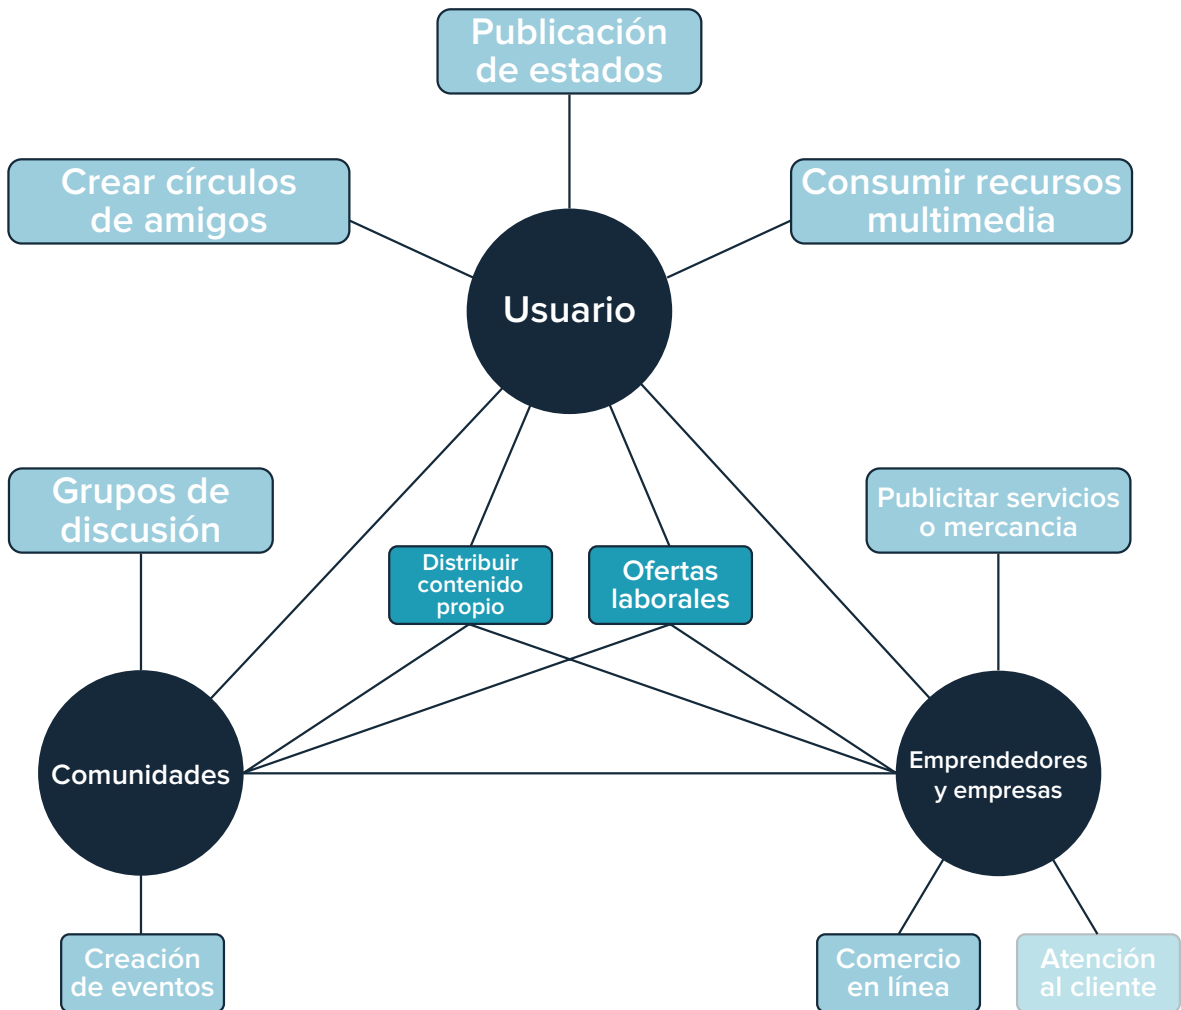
Publicación de estados

Crear círculos de amigos

Consumir recursos multimedia

Usuario

Grupos de discusión

Distribuir contenido propio

Ofertas laborales

Publicitar servicios o mercancia

Comunidades

Emprendedores y empresas

Creación de eventos

Comercio en línea

Atención al cliente